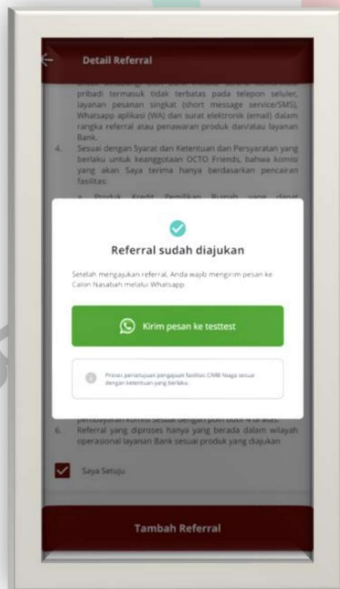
Detail Referral

pribadi termasuk tidak terbatas pada telepon seluler, layanan pesanan singkat (short message service/SMS), Whatsapp aplikasi (WA) dan surat elektronik (email) dalam rangka referral atau penawaran produk dan/atau layanan Bank.

4. Sesuai dengan Syarat dan Ketentuan dan Persyaratan yang berlaku untuk keanggotaan OCTO Friends, bahwa komisi yang akan Saya terima hanya berdasarkan pencairan fasilitas:

a. Produk Kredit Pemilikan Rumah yang dapat

Referral sudah diajukan

Setelah mengajukan referral, Anda wajib mengirim pesan ke Calon Nasabah melalui Whatsapp.

Kirim pesan ke testtest

Proses persetujuan pengajuan fasilitas CIMB Niaga sesuai dengan ketentuan yang berlaku

pembayaran komisi sesuai dengan poin butir 4 di atas.

6. Referral yang diproses hanya yang berada dalam wilayah operasional layanan Bank sesuai produk yang diajukan

Saya Setuju

Tambah Referral